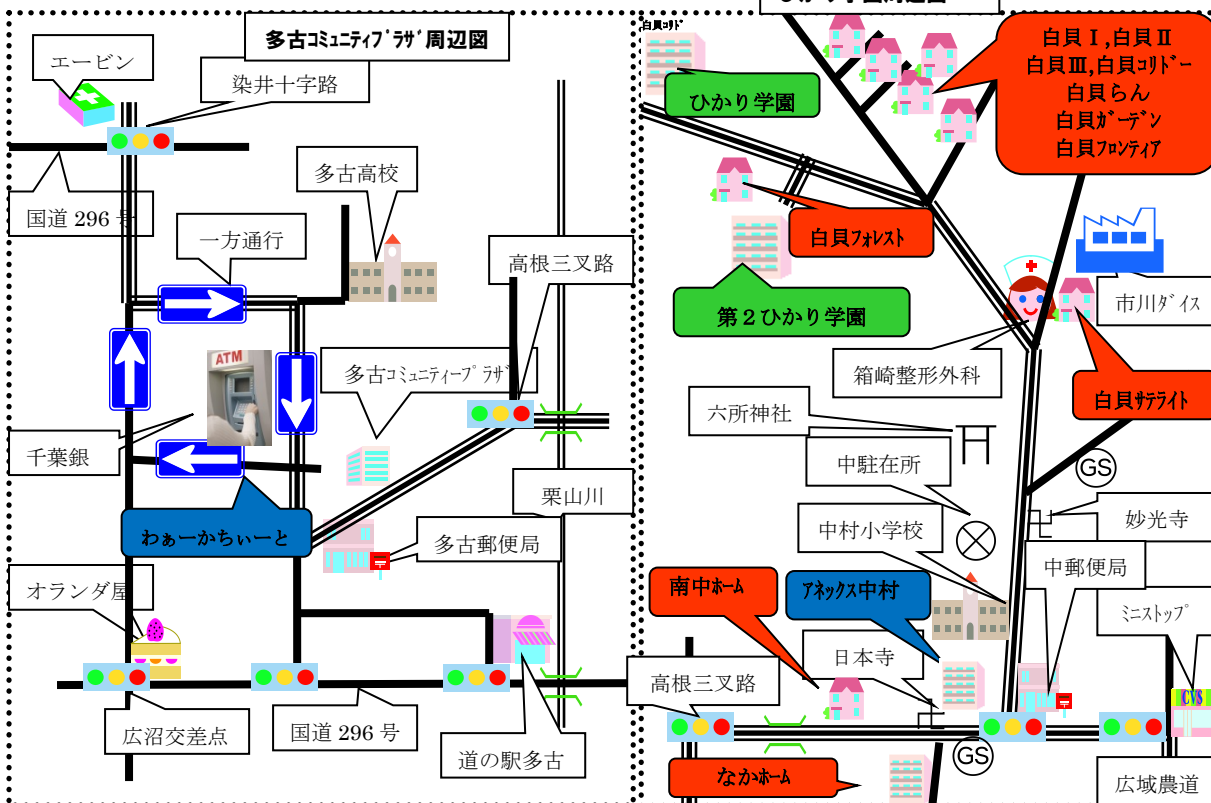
多古ｺﾐｭﾆﾃｨﾌﾟﾗｻﾞ周辺図

エービン

染井十字路

国道 296 号

多古高校

一方通行

高根三叉路

ATM

多古ｺﾐｭﾆﾃｨｰﾌﾟﾗｻﾞ

千葉銀

わぁーかちぃーと

多古郵便局

栗山川

オランダ屋

広沼交差点

国道 296 号

道の駅多古

白貝ｺﾘﾄﾞ

ひかり学園

白貝Ⅰ,白貝Ⅱ
白貝Ⅲ,白貝ｺﾘﾄﾞｰ
白貝らん
白貝ｶﾞｰﾃﾞﾝ
白貝ﾌﾛﾝﾃｨｱ

白貝ﾌｫﾚｽﾄ

第２ひかり学園

市川ﾀﾞｲｽ

箱崎整形外科

白貝ｻﾃﾗｲﾄ

六所神社

中駐在所

GS

中村小学校

妙光寺

中郵便局

南中ﾎｰﾑ

ｱﾈｯｸｽ中村

ﾐﾆｽﾄｯﾌﾟ

日本寺

高根三叉路

CVS

GS

なかﾎｰﾑ

広域農道